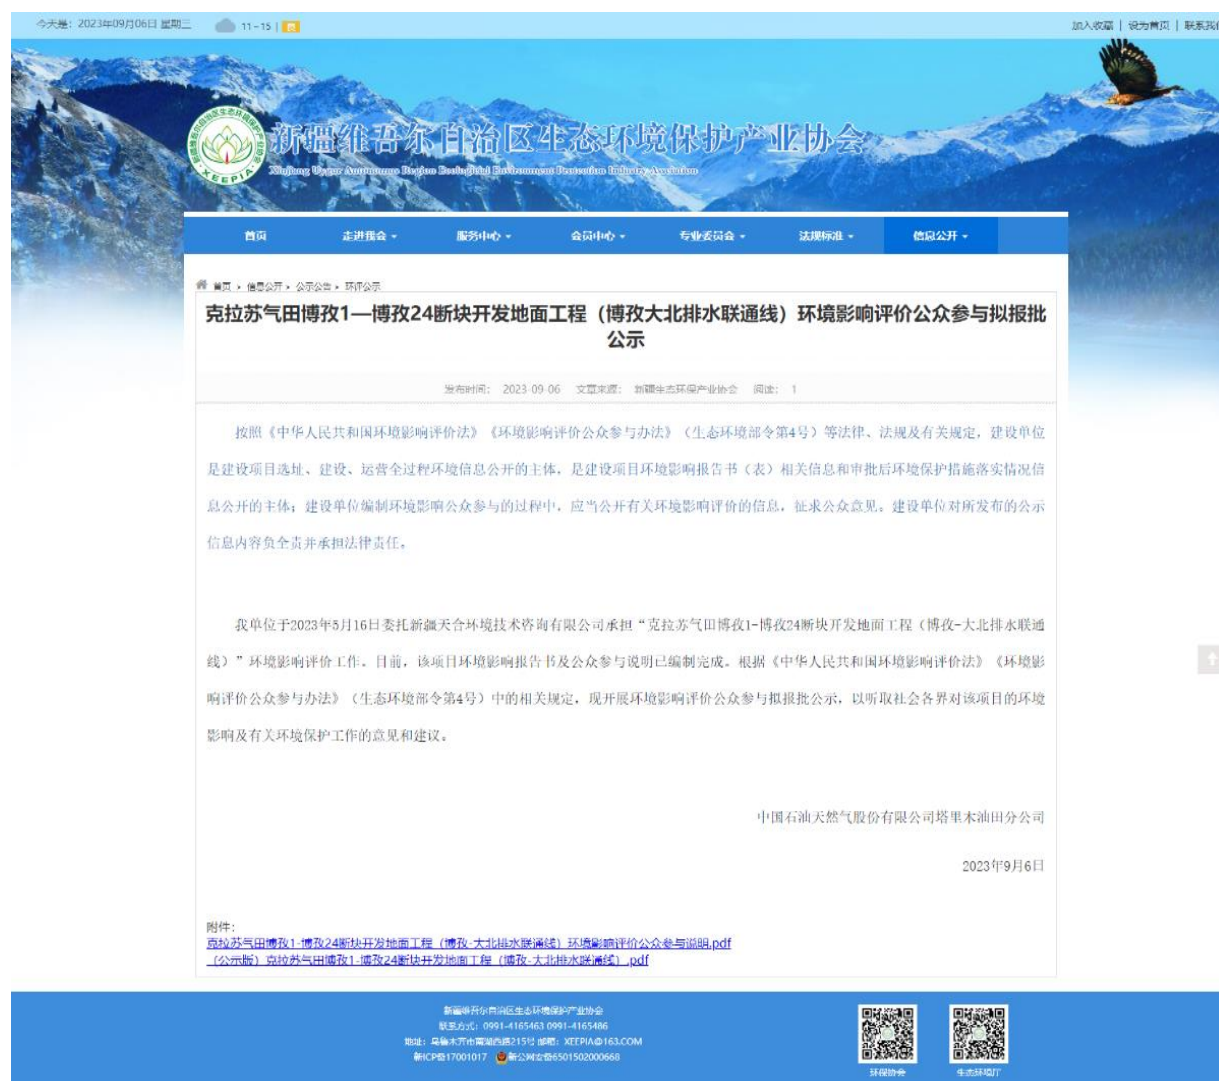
今天是：2023年09月06日 星期三 11~15 | 良

加入收藏 | 设为首页 | 联系我们

新疆维吾尔自治区生态环境保护产业协会

Xinjiang Uygur Autonomous Region Ecological Environment Protection Industry Association

XEEPIA

首页 走进我会 服务中心 会员中心 专业委员会 法规标准 信息公开

首页 › 信息公开 › 公示公告 › 环评公示

克拉苏气田博孜1—博孜24断块开发地面工程（博孜大北排水联通线）环境影响评价公众参与拟报批公示

发布时间： 2023-09-06 文章来源： 新疆生态环保产业协会 阅读： 1

按照《中华人民共和国环境影响评价法》《环境影响评价公众参与办法》（生态环境部令第4号）等法律、法规及有关规定，建设单位是建设项目选址、建设、运营全过程环境信息公开的主体，是建设项目环境影响报告书（表）相关信息和审批后环境保护措施落实情况信息公开的主体；建设单位编制环境影响公众参与的过程中，应当公开有关环境影响评价的信息，征求公众意见，建设单位对所发布的公示信息内容负全责并承担法律责任。

我单位于2023年5月16日委托新疆天合环境技术咨询有限公司承担“克拉苏气田博孜1-博孜24断块开发地面工程（博孜-大北排水联通线）”环境影响评价工作。目前，该项目环境影响报告书及公众参与说明已编制完成。根据《中华人民共和国环境影响评价法》《环境影响评价公众参与办法》（生态环境部令第4号）中的相关规定，现开展环境影响评价公众参与拟报批公示，以听取社会各界对该项目的环境影响及有关环境保护工作的意见和建议。

中国石油天然气股份有限公司塔里木油田分公司

2023年9月6日

附件：
克拉苏气田博孜1-博孜24断块开发地面工程（博孜-大北排水联通线）环境影响评价公众参与说明.pdf
（公示版）克拉苏气田博孜1-博孜24断块开发地面工程（博孜-大北排水联通线）.pdf

新疆维吾尔自治区生态环境保护产业协会
联系方式：0991-4165463 0991-4165486
地址：乌鲁木齐市南湖西路215号 邮箱：XEEPIA@163.COM
新ICP备17001017 新公网安备6501502000668

环保协会 生态环境厅